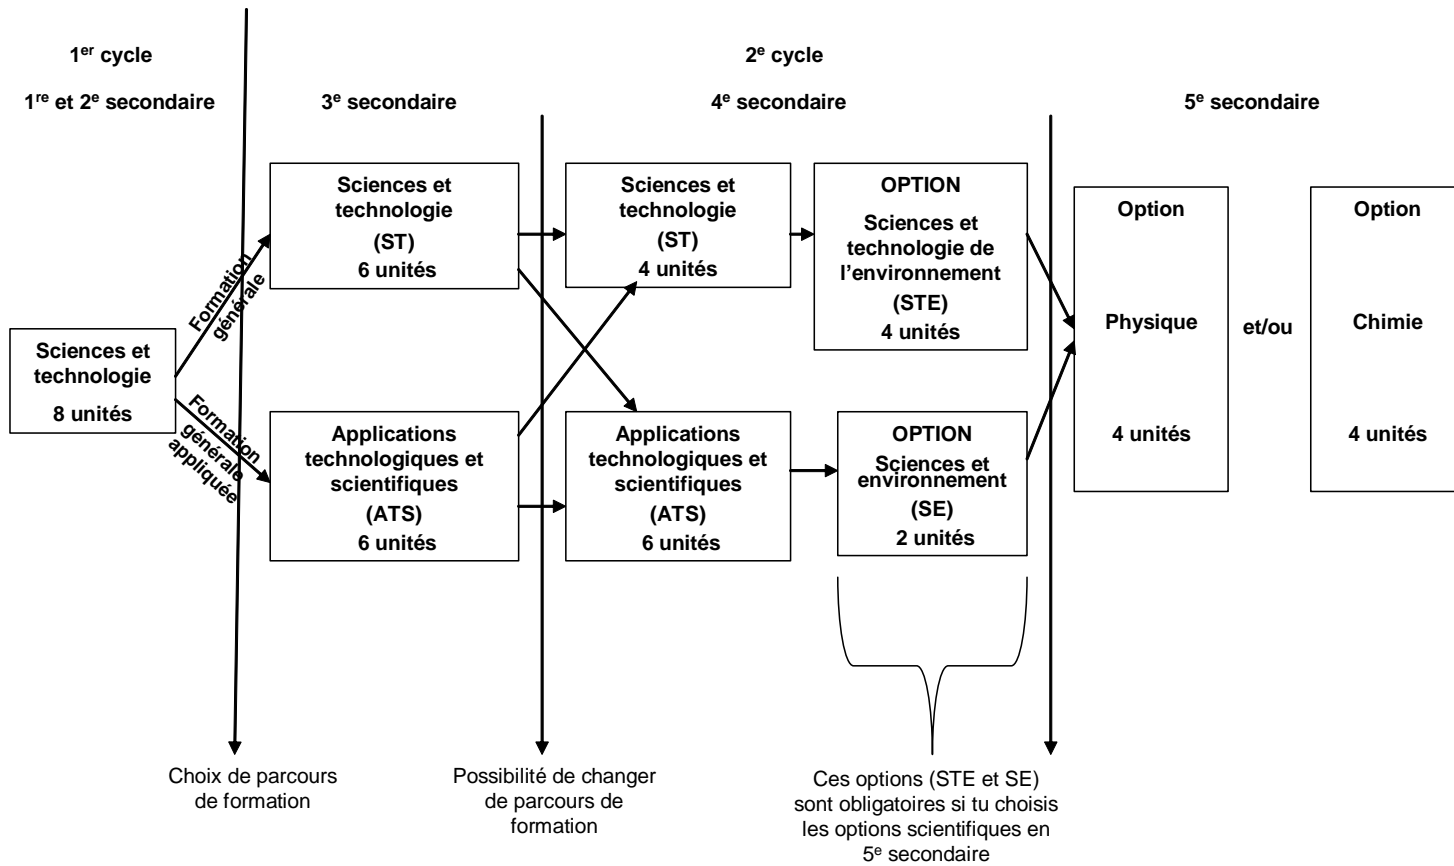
1$^{er}$ cycle

1$^{re}$ et 2$^{e}$ secondaire

2$^{e}$ cycle

3$^{e}$ secondaire

4$^{e}$ secondaire

5$^{e}$ secondaire

Sciences et technologie
8 unités

Formation générale

Formation générale appliquée

Sciences et technologie
(ST)
6 unités

Applications technologiques et scientifiques
(ATS)
6 unités

Sciences et technologie
(ST)
4 unités

Applications technologiques et scientifiques
(ATS)
6 unités

OPTION
Sciences et technologie de l'environnement
(STE)
4 unités

OPTION
Sciences et environnement
(SE)
2 unités

Option
Physique
4 unités

et/ou

Option
Chimie
4 unités

Choix de parcours de formation

Possibilité de changer de parcours de formation

Ces options (STE et SE) sont obligatoires si tu choisis les options scientifiques en 5$^{e}$ secondaire